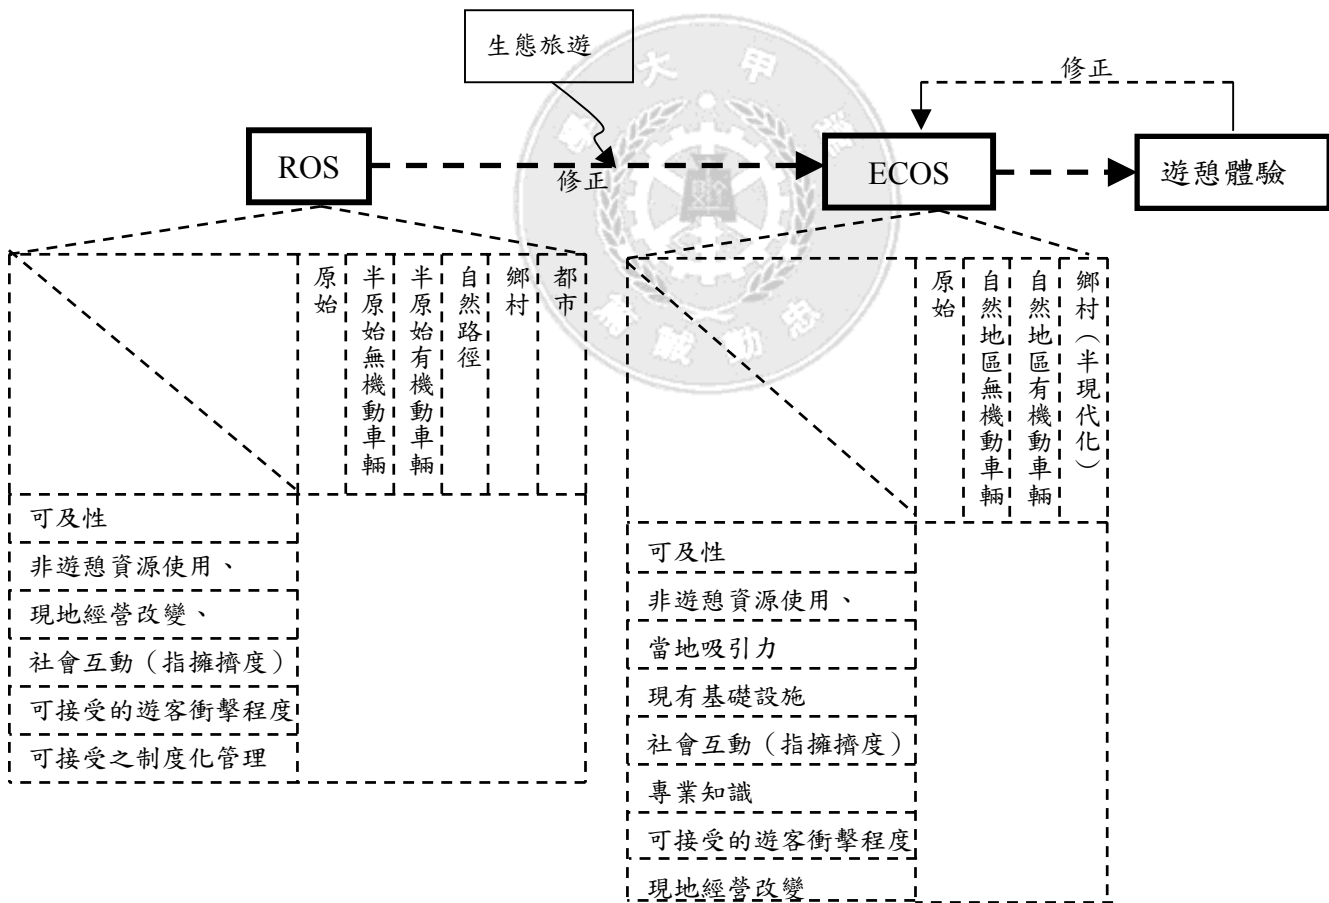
生態旅遊

修正

ROS

修正

ECOS

遊憩體驗

原始
半原始無機動車輛
半原始有機動車輛
自然路徑
鄉村
都市

可及性
非遊憩資源使用、
現地經營改變、
社會互動（指擁擠度）
可接受的遊客衝擊程度
可接受之制度化管理

原始
自然地區無機動車輛
自然地區有機動車輛
鄉村（半現代化）

可及性
非遊憩資源使用、
當地吸引力
現有基礎設施
社會互動（指擁擠度）
專業知識
可接受的遊客衝擊程度
現地經營改變